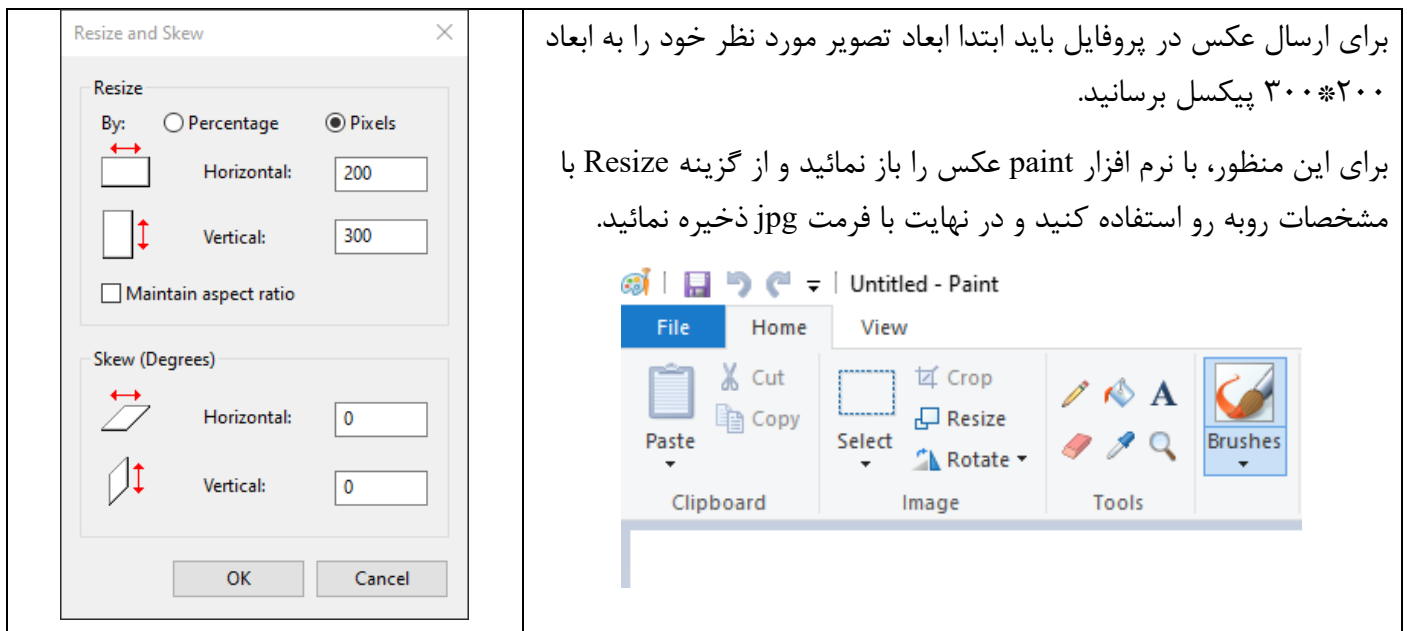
برای ارسال عکس در پروفایل باید ابتدا ابعاد تصویر مورد نظر خود را به ابعاد ۲۰۰*۳۰۰ پیکسل برسانید.

برای این منظور، با نرم افزار paint عکس را باز نمائید و از گزینه Resize با مشخصات روبه رو استفاده کنید و در نهایت با فرمت jpg ذخیره نمائید.

Untitled - Paint
File Home View
Paste Cut Copy
Clipboard
Select Crop Resize Rotate
Image
Tools
Brushes

Resize and Skew
Resize
By: Percentage Pixels
Horizontal: 200
Vertical: 300
Maintain aspect ratio
Skew (Degrees)
Horizontal: 0
Vertical: 0
OK Cancel